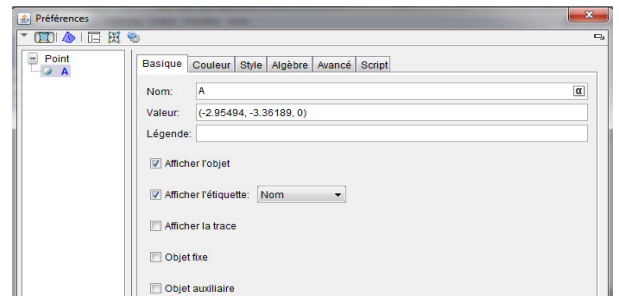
Préférences

Point
A

Basique | Couleur | Style | Algèbre | Avancé | Script

Nom: A

Valeur: (-2.95494, -3.36189, 0)

Légende:

Afficher l'objet

Afficher l'étiquette: Nom

Afficher la trace

Objet fixe

Objet auxiliaire